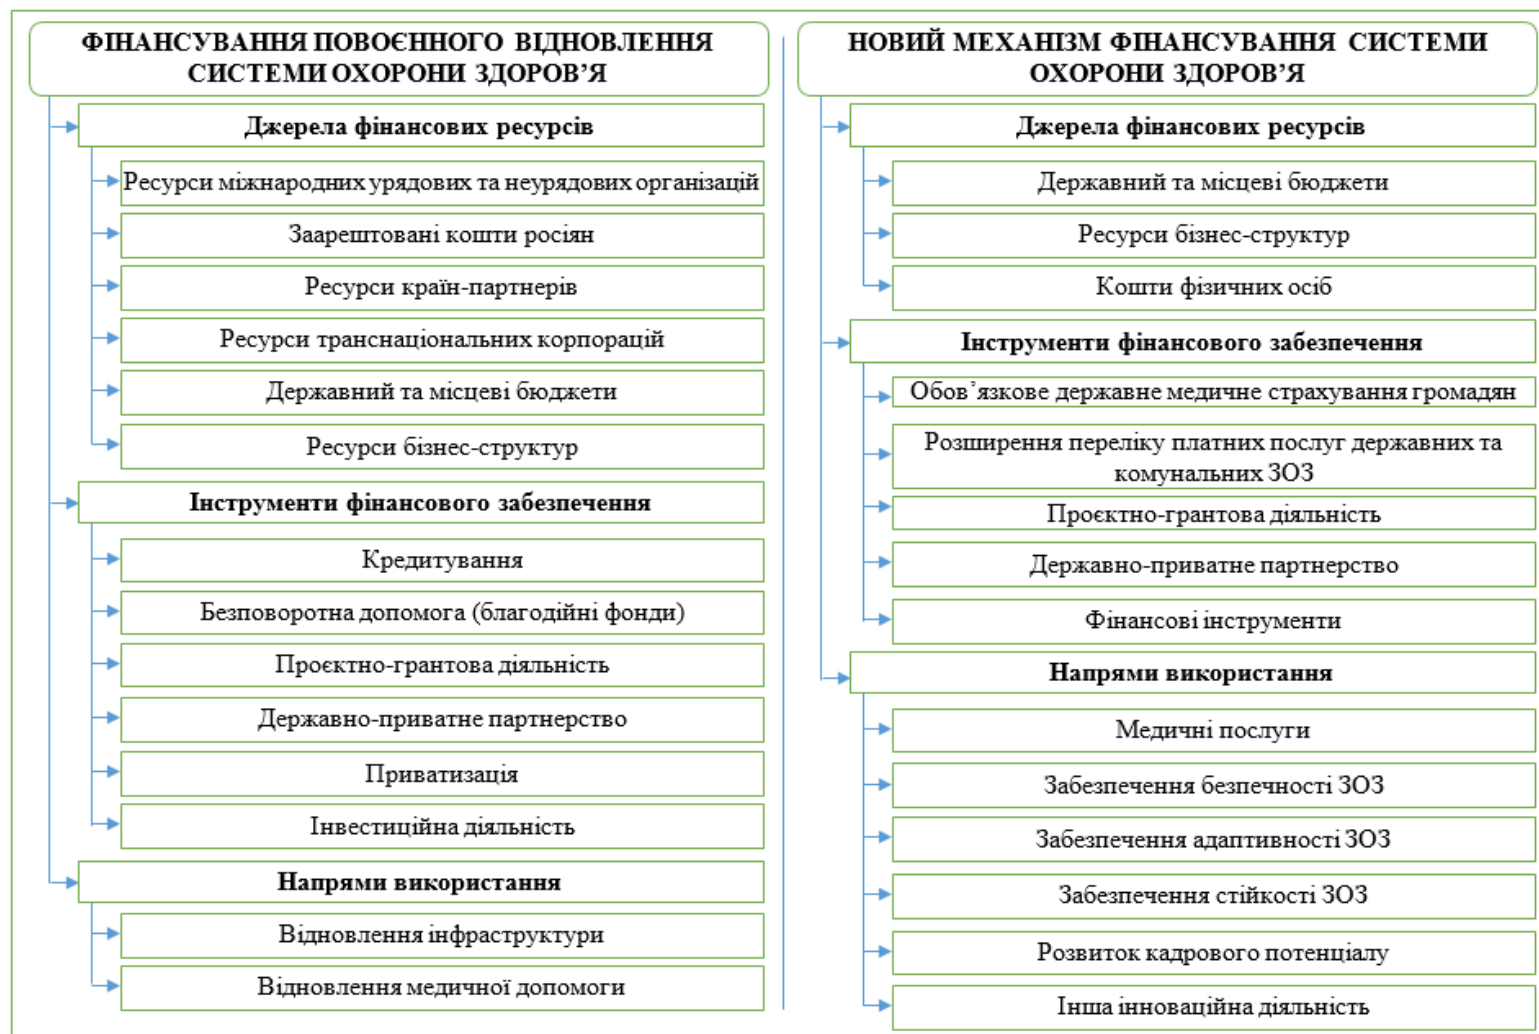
ФІНАНСУВАННЯ ПОВОЄННОГО ВІДНОВЛЕННЯ СИСТЕМИ ОХОРОНИ ЗДОРОВ'Я

Джерела фінансових ресурсів

Ресурси міжнародних урядових та неурядових організацій

Заарештовані кошти росіян

Ресурси країн-партнерів

Ресурси транснаціональних корпорацій

Державний та місцеві бюджети

Ресурси бізнес-структур

Інструменти фінансового забезпечення

Кредитування

Безповоротна допомога (благодійні фонди)

Проєктно-грантова діяльність

Державно-приватне партнерство

Приватизація

Інвестиційна діяльність

Напрями використання

Відновлення інфраструктури

Відновлення медичної допомоги

НОВИЙ МЕХАНІЗМ ФІНАНСУВАННЯ СИСТЕМИ ОХОРОНИ ЗДОРОВ'Я

Джерела фінансових ресурсів

Державний та місцеві бюджети

Ресурси бізнес-структур

Кошти фізичних осіб

Інструменти фінансового забезпечення

Обов'язкове державне медичне страхування громадян

Розширення переліку платних послуг державних та комунальних ЗОЗ

Проєктно-грантова діяльність

Державно-приватне партнерство

Фінансові інструменти

Напрями використання

Медичні послуги

Забезпечення безпечності ЗОЗ

Забезпечення адаптивності ЗОЗ

Забезпечення стійкості ЗОЗ

Розвиток кадрового потенціалу

Інша інноваційна діяльність